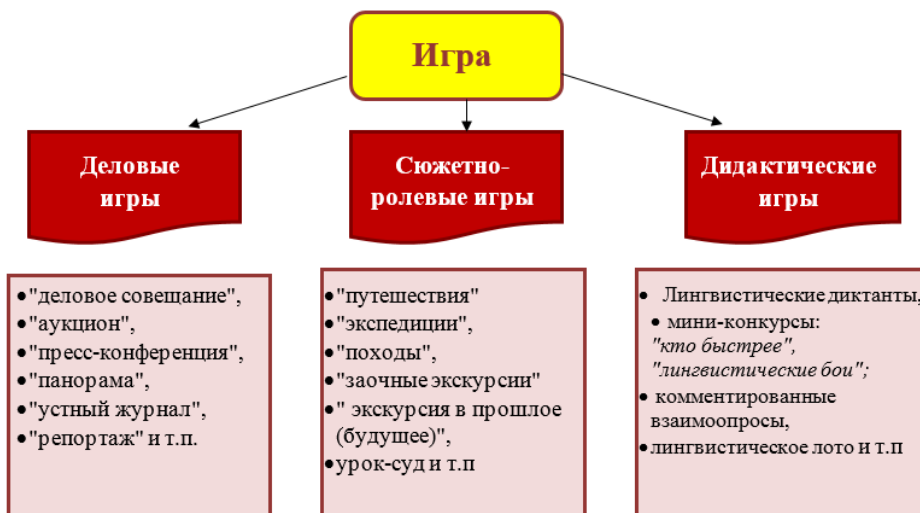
Игра

Деловые игры

Сюжетно-ролевые игры

Дидактические игры

•"деловое совещание",
•"аукцион",
•"пресс-конференция",
•"панорама",
•"устный журнал",
•"репортаж" и т.п.

•"путешествия"
•"экспедиции",
•"походы",
•"заочные экскурсии"
•" экскурсия в прошлое (будущее)",
•урок-суд и т.п

• Лингвистические диктанты,
• мини-конкурсы: "кто быстрее", "лингвистические бои";
• комментированные взаимоопросы,
•лингвистическое лото и т.п